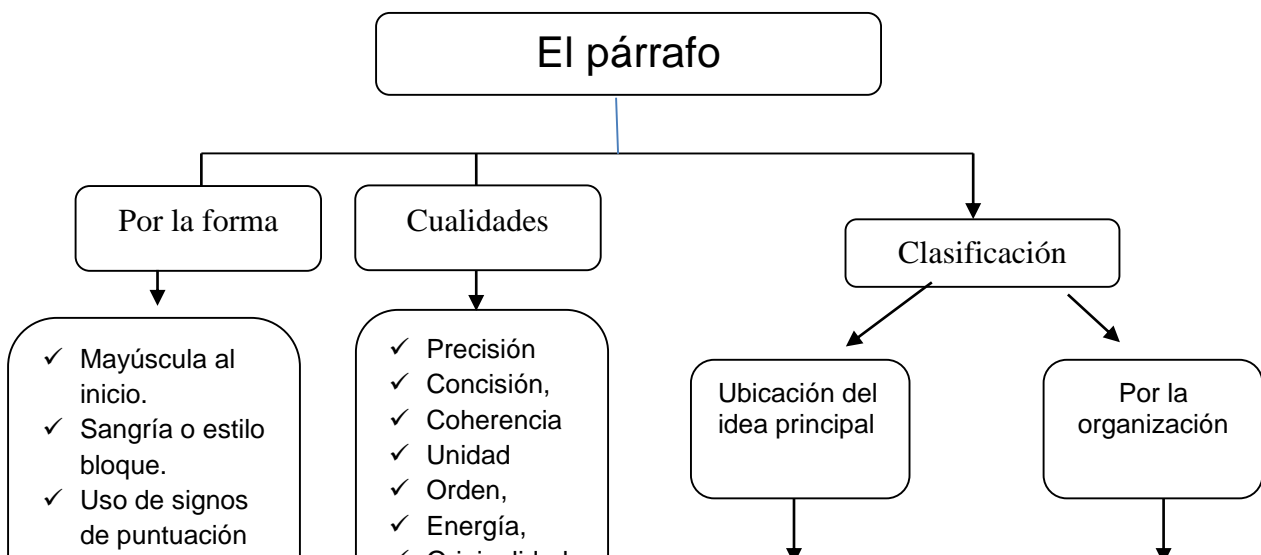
El párrafo

Por la forma

- ✓ Mayúscula al inicio.
- ✓ Sangría o estilo bloque.
- ✓ Uso de signos de puntuación

Cualidades

- ✓ Precisión
- ✓ Concisión,
- ✓ Coherencia
- ✓ Unidad
- ✓ Orden,
- ✓ Energía,
- ✓ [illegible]

Clasificación

Ubicación del idea principal

Por la organización